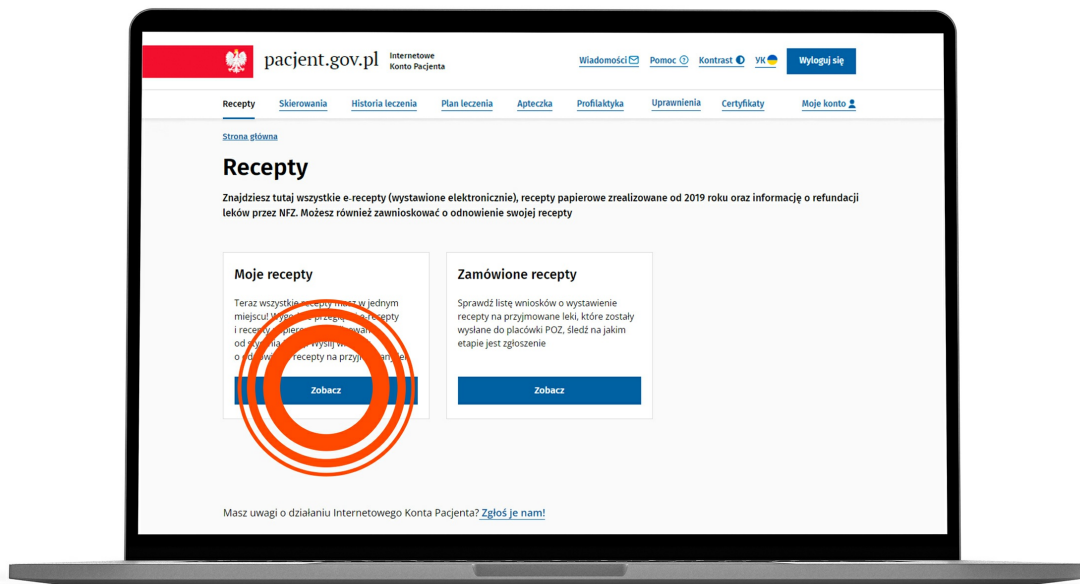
pacjent.gov.pl Internetowe Konto Pacjenta

Wiadomości Pomoc Kontrast УК Wyloguj się

Recepty Skierowania Historia leczenia Plan leczenia Apteczka Profilaktyka Uprawnienia Certyfikaty Moje konto

Strona główna

Recepty

Znajdziesz tutaj wszystkie e-recepty (wystawione elektronicznie), recepty papierowe zrealizowane od 2019 roku oraz informację o refundacji leków przez NFZ. Możesz również zawnioskować o odnowienie swojej recepty

Moje recepty

Teraz wszystkie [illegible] masz w jednym miejscu! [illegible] e-recepty i recept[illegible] od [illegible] o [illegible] recepty na przyj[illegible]

Zobacz

Zamówione recepty

Sprawdź listę wniosków o wystawienie recepty na przyjmowane leki, które zostały wysłane do placówki POZ, śledź na jakim etapie jest zgłoszenie

Zobacz

Masz uwagi o działaniu Internetowego Konta Pacjenta? Zgłoś je nam!